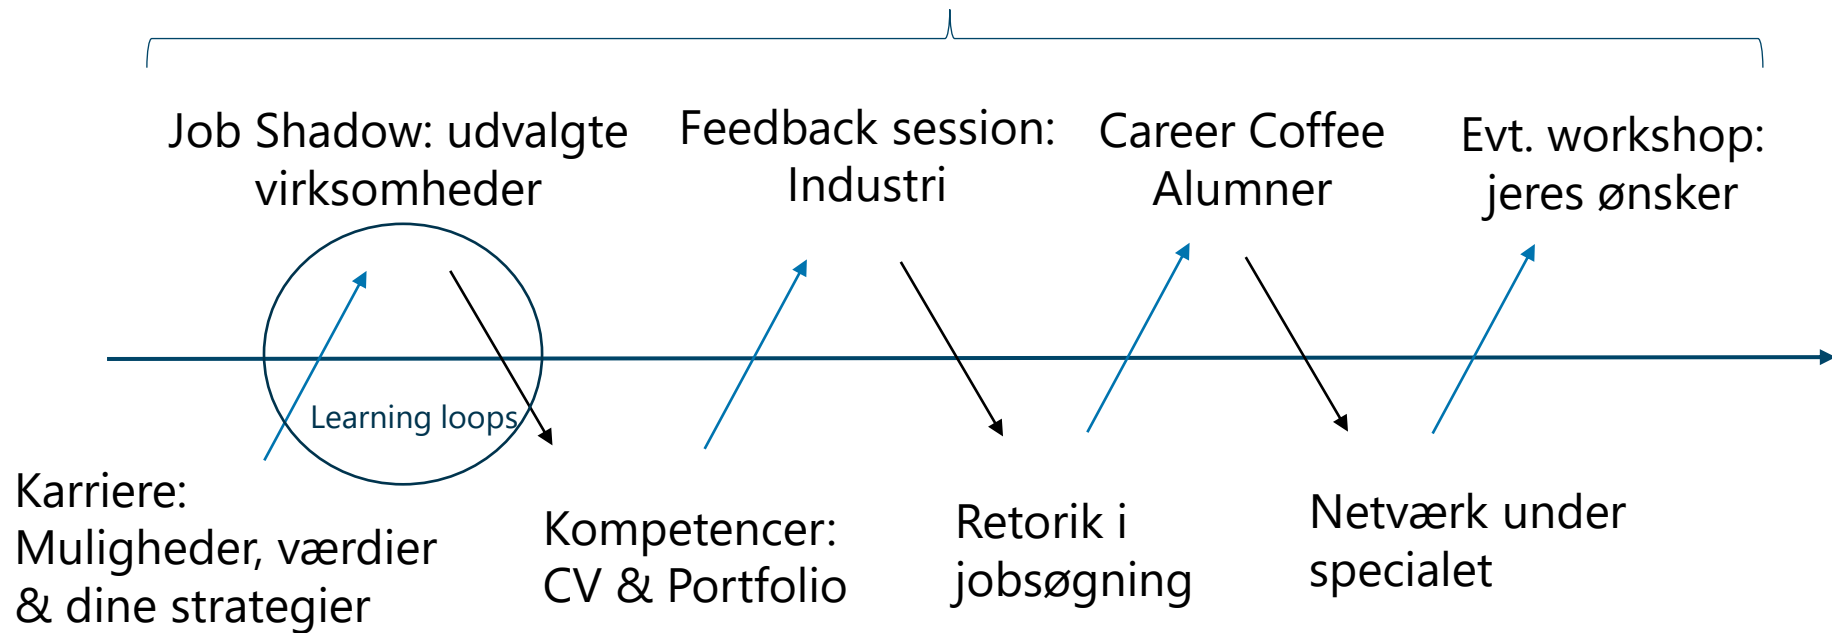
Job Shadow: udvalgte virksomheder

Feedback session: Industri

Career Coffee Alumner

Evt. workshop: jeres ønsker

Learning loops

Karriere: Muligheder, værdier & dine strategier

Kompetencer: CV & Portfolio

Retorik i jobsøgning

Netværk under specialet